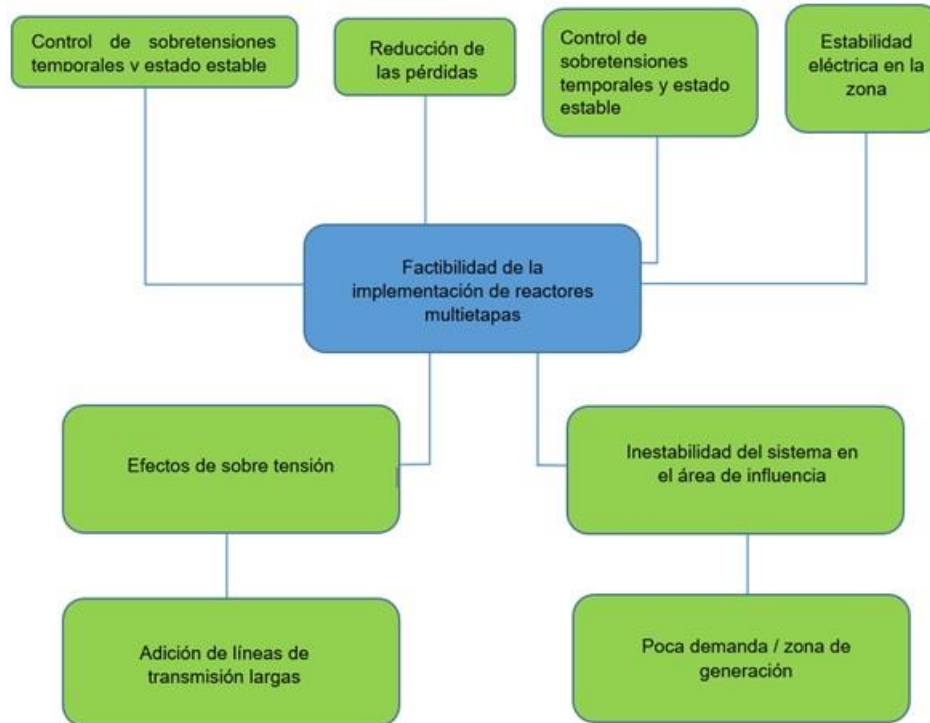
Control de sobretensiones temporales y estado estable

Reducción de las pérdidas

Control de sobretensiones temporales y estado estable

Estabilidad eléctrica en la zona

Factibilidad de la implementación de reactores multietapas

Efectos de sobre tensión

Inestabilidad del sistema en el área de influencia

Adición de líneas de transmisión largas

Poca demanda / zona de generación